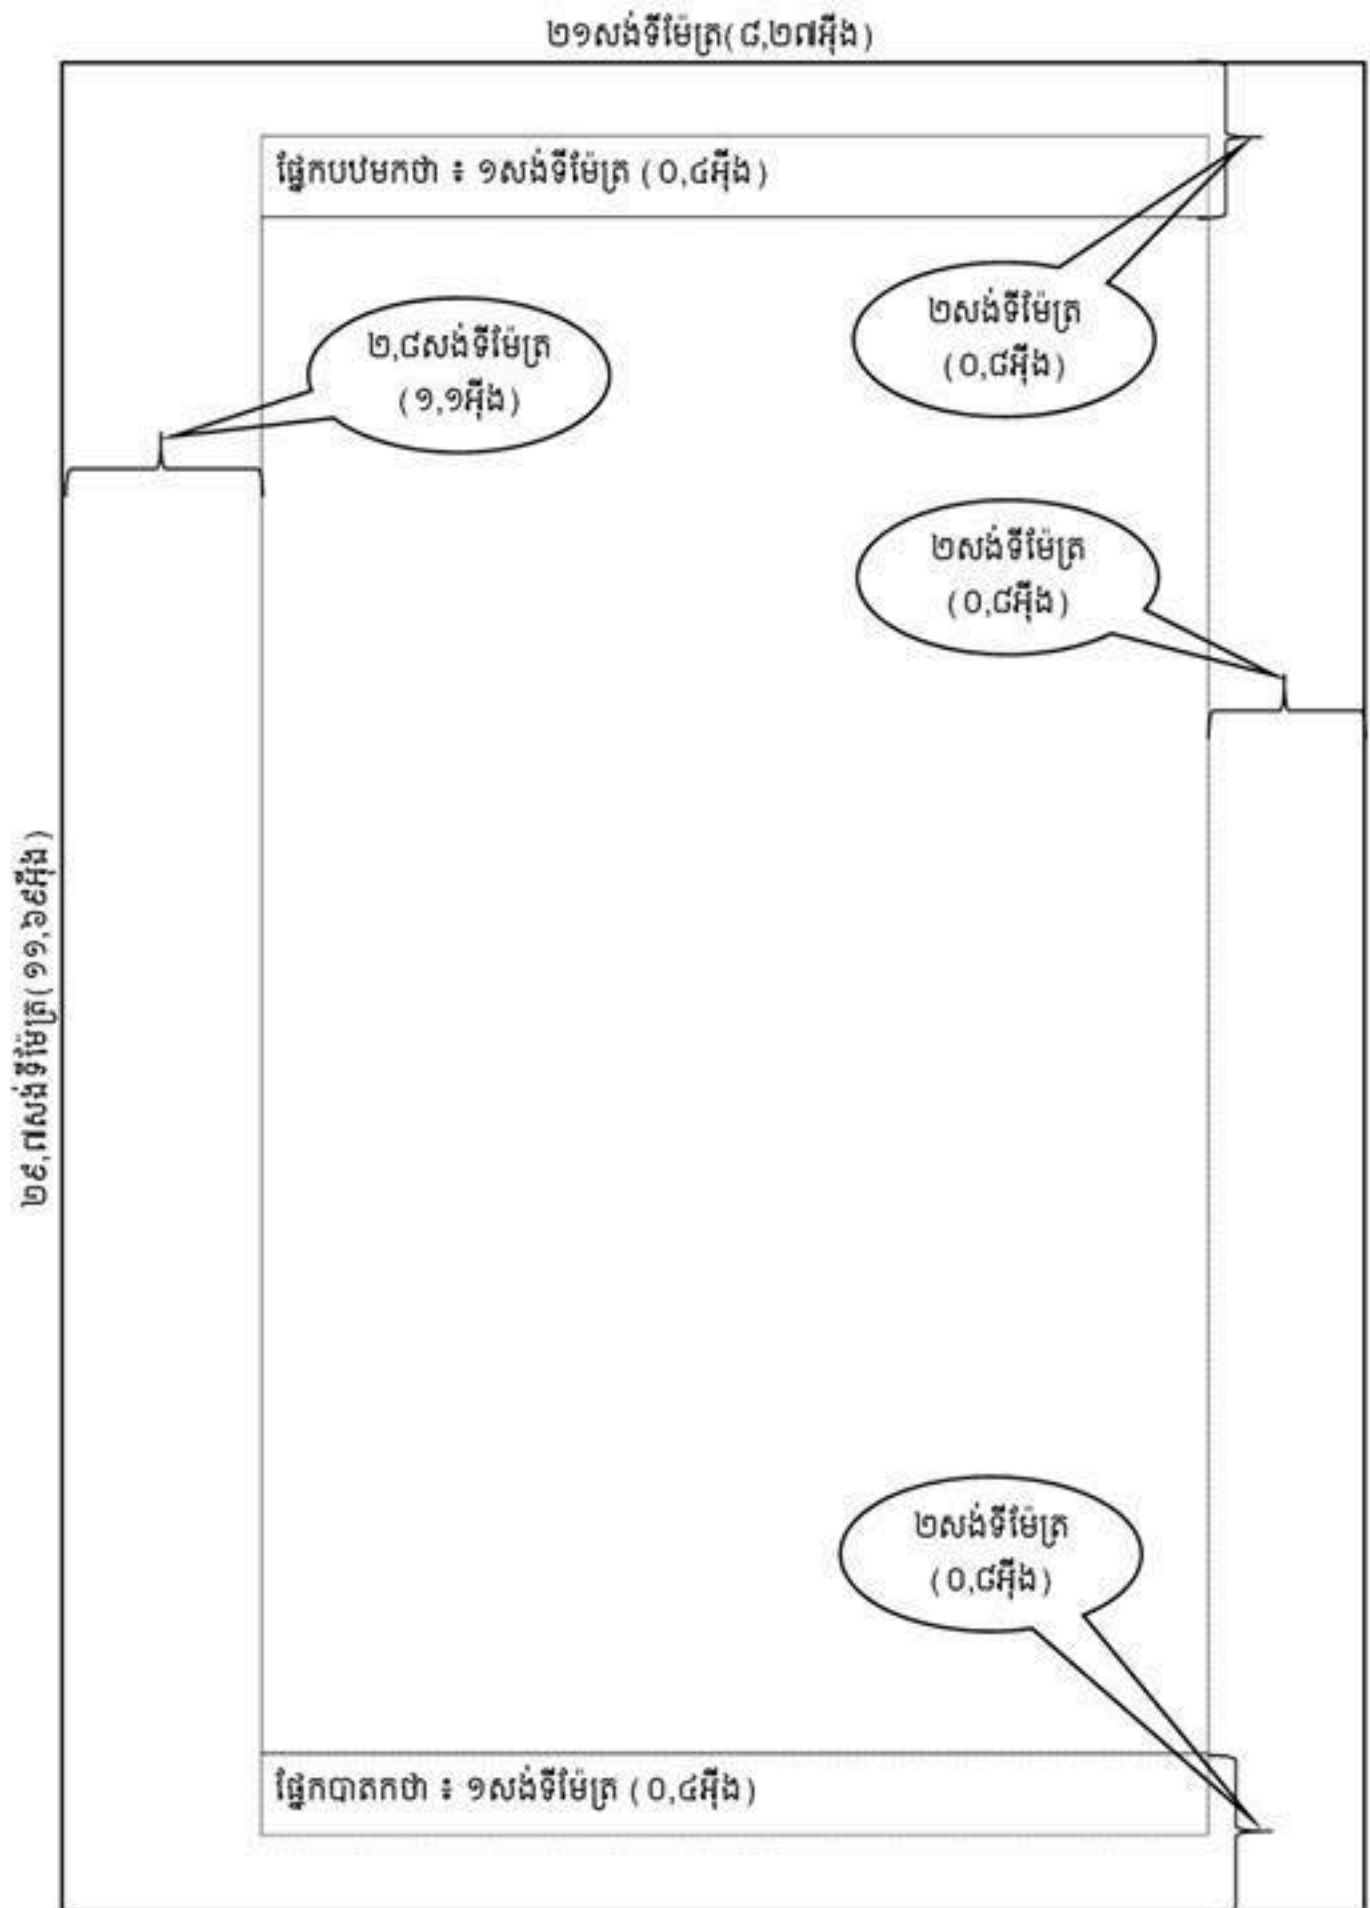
២១សង់ទីម៉ែត្រ(៨,២៧អ៊ីង)

ផ្នែកបឋមកថា ៖ ១សង់ទីម៉ែត្រ ( ០,៤អ៊ីង )

២សង់ទីម៉ែត្រ
(០,៨អ៊ីង)

២,៨សង់ទីម៉ែត្រ
(១,១អ៊ីង)

២សង់ទីម៉ែត្រ
(០,៨អ៊ីង)

២៩,៧សង់ទីម៉ែត្រ(១១,៦៩អ៊ីង)

២សង់ទីម៉ែត្រ
(០,៨អ៊ីង)

ផ្នែកបាតកថា ៖ ១សង់ទីម៉ែត្រ ( ០,៤អ៊ីង )